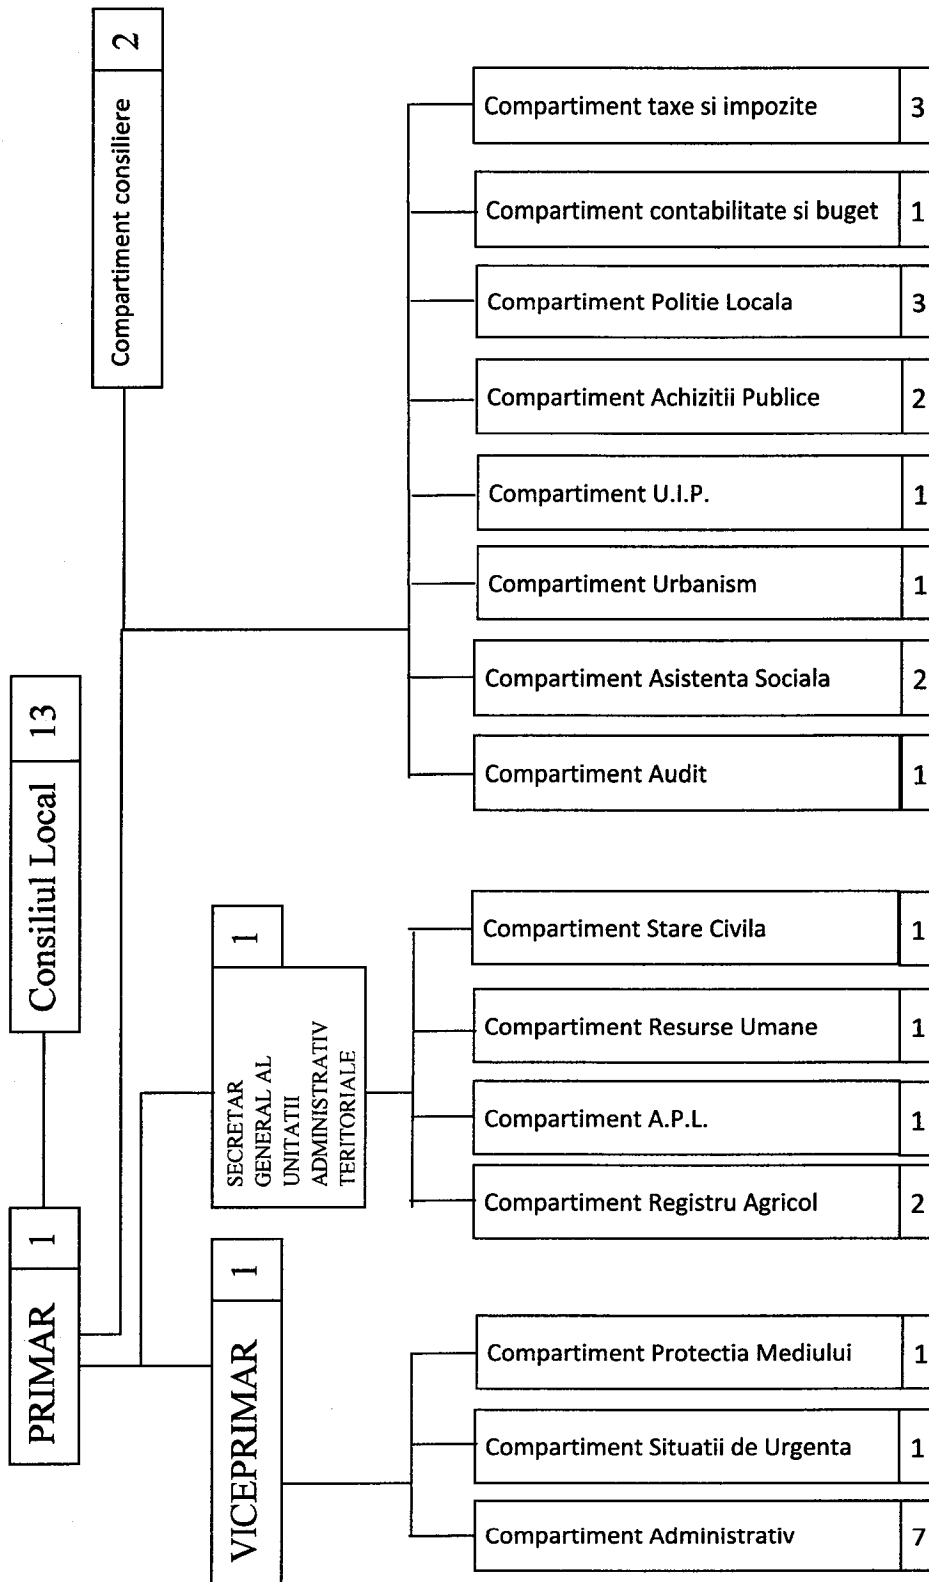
Consiliul Local 13

PRIMAR 1

Compartiment consiliere 2

Compartiment taxe si impozite 3

Compartiment contabilitate si buget 1

Compartiment Politie Locala 3

Compartiment Achizitii Publice 2

Compartiment U.I.P. 1

Compartiment Urbanism 1

Compartiment Asistenta Sociala 2

Compartiment Audit 1

SECRETAR GENERAL AL UNITATII ADMINISTRATIV TERITORIALE 1

Compartiment Stare Civila 1

Compartiment Resurse Umane 1

Compartiment A.P.L. 1

Compartiment Registru Agricol 2

VICEPRIMAR 1

Compartiment Protectia Mediului 1

Compartiment Situatii de Urgenta 1

Compartiment Administrativ 7